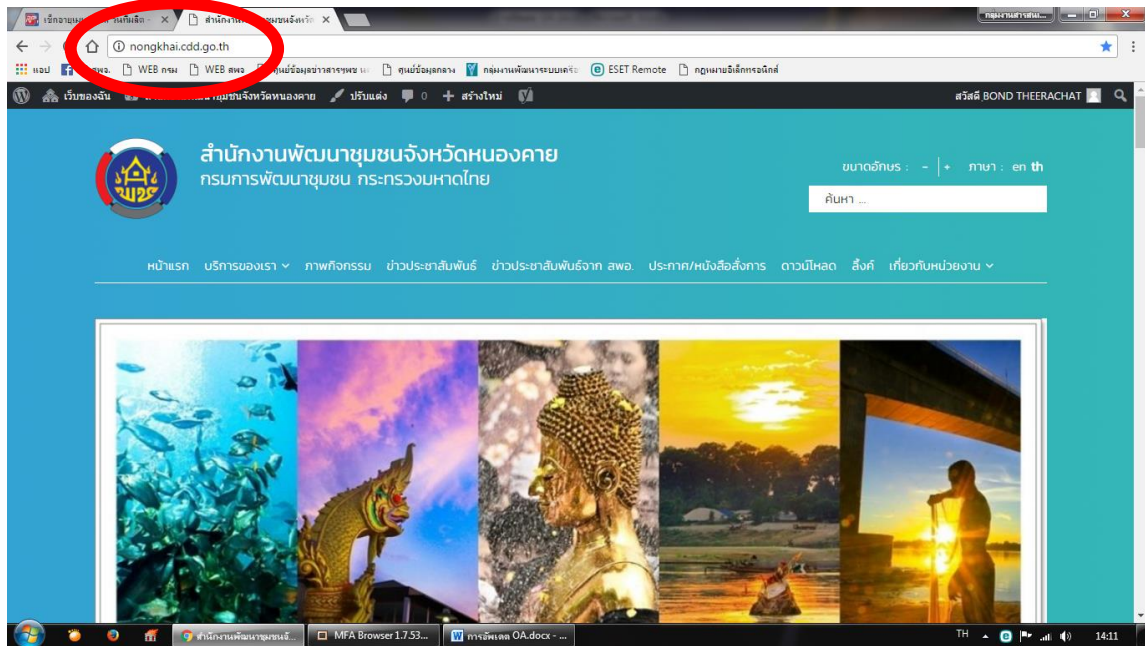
เช็กอายุเมล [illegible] ×
สำนักงาน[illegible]ชุมชนจังหวัด ×
กลุ่มงานสารสนเ...
nongkhai.cdd.go.th
แอป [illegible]พจ. WEB กรม WEB สพจ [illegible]ข้อมูลข่าวสารพช ศูนย์ข้อมูลกลาง กลุ่มงานพัฒนาระบบเครือ ESET Remote กฎหมายอิเล็กทรอนิกส์
เว็บของฉัน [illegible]ชุมชนจังหวัดหนองคาย ปรับแต่ง 0 สร้างใหม่
สวัสดี BOND THEERACHAT
สำนักงานพัฒนาชุมชนจังหวัดหนองคาย
กรมการพัฒนาชุมชน กระทรวงมหาดไทย
ขนาดอักษร : - | + ภาษา : en th
ค้นหา ...
หน้าแรก บริการของเรา ภาพกิจกรรม ข่าวประชาสัมพันธ์ ข่าวประชาสัมพันธ์จาก สพอ. ประกาศ/หนังสือสั่งการ ดาวน์โหลด ลิ้งค์ เกี่ยวกับหน่วยงาน
สำนักงานพัฒนาชุมชนจั...
MFA Browser 1.7.53...
การอัพเดต OA.docx - ...
TH
14:11